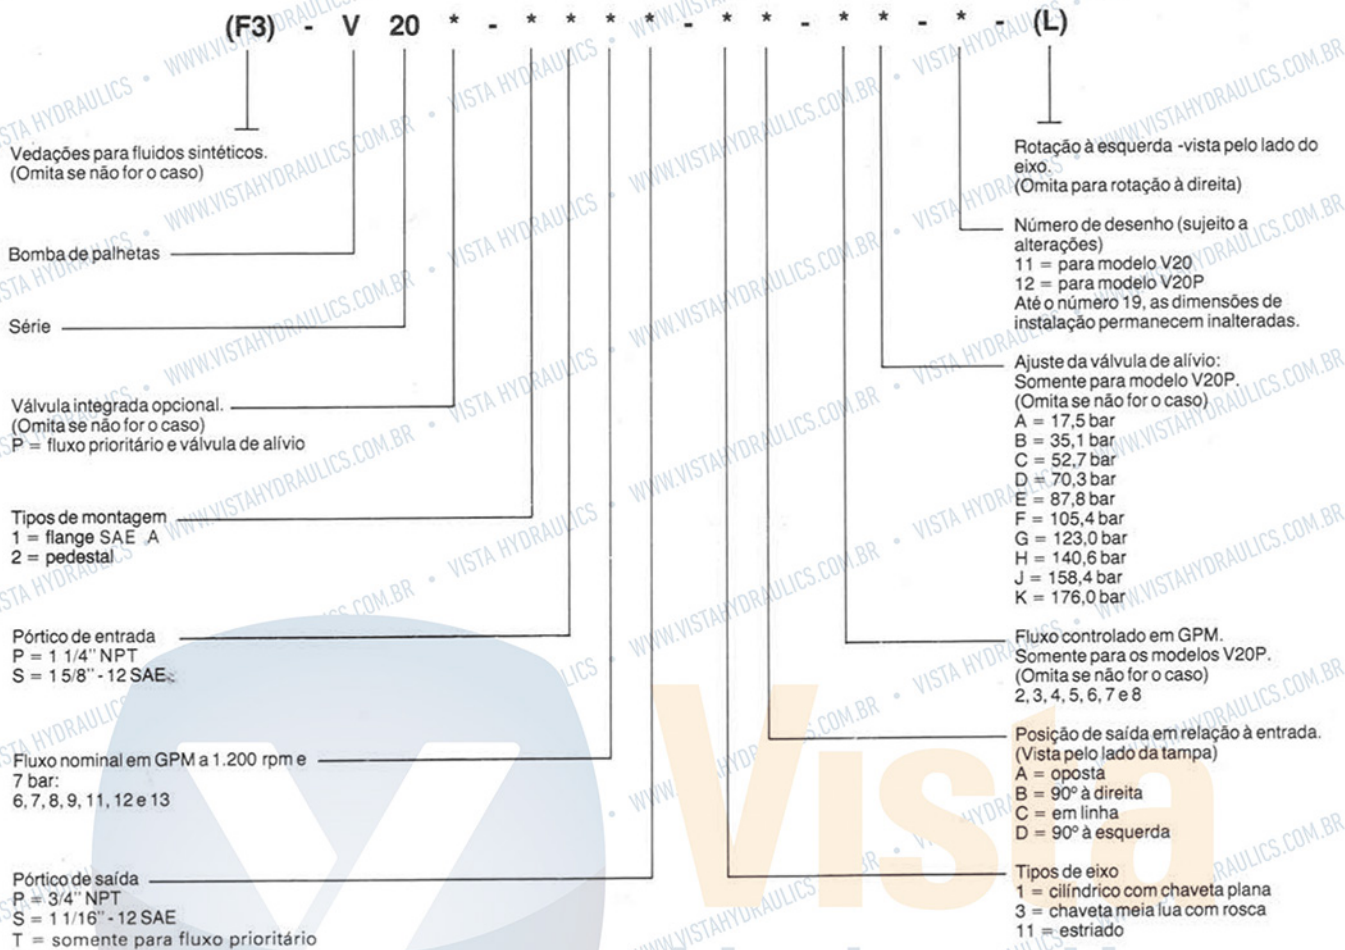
(F3) - V 20 * - * * * * - * * - * * - * - (L)

Vedações para fluidos sintéticos. (Omita se não for o caso)

Bomba de palhetas

Série

Válvula integrada opcional. (Omita se não for o caso)
P = fluxo prioritário e válvula de alívio

Tipos de montagem
1 = flange SAE A
2 = pedestal

Pórtico de entrada
P = 1 1/4'' NPT
S = 1 5/8'' - 12 SAE

Fluxo nominal em GPM a 1.200 rpm e 7 bar:
6, 7, 8, 9, 11, 12 e 13

Pórtico de saída
P = 3/4'' NPT
S = 1 1/16'' - 12 SAE
T = somente para fluxo prioritário

Rotação à esquerda -vista pelo lado do eixo.
(Omita para rotação à direita)

Número de desenho (sujeito a alterações)
11 = para modelo V20
12 = para modelo V20P
Até o número 19, as dimensões de instalação permanecem inalteradas.

Ajuste da válvula de alívio:
Somente para modelo V20P.
(Omita se não for o caso)
A = 17,5 bar
B = 35,1 bar
C = 52,7 bar
D = 70,3 bar
E = 87,8 bar
F = 105,4 bar
G = 123,0 bar
H = 140,6 bar
J = 158,4 bar
K = 176,0 bar

Fluxo controlado em GPM.
Somente para os modelos V20P.
(Omita se não for o caso)
2, 3, 4, 5, 6, 7 e 8

Posição de saída em relação à entrada.
(Vista pelo lado da tampa)
A = oposta
B = 90° à direita
C = em linha
D = 90° à esquerda

Tipos de eixo
1 = cilíndrico com chaveta plana
3 = chaveta meia lua com rosca
11 = estriado

Vista
WWW.VISTAHYDRAULICS.COM.BR • VISTA HYDRAULICS